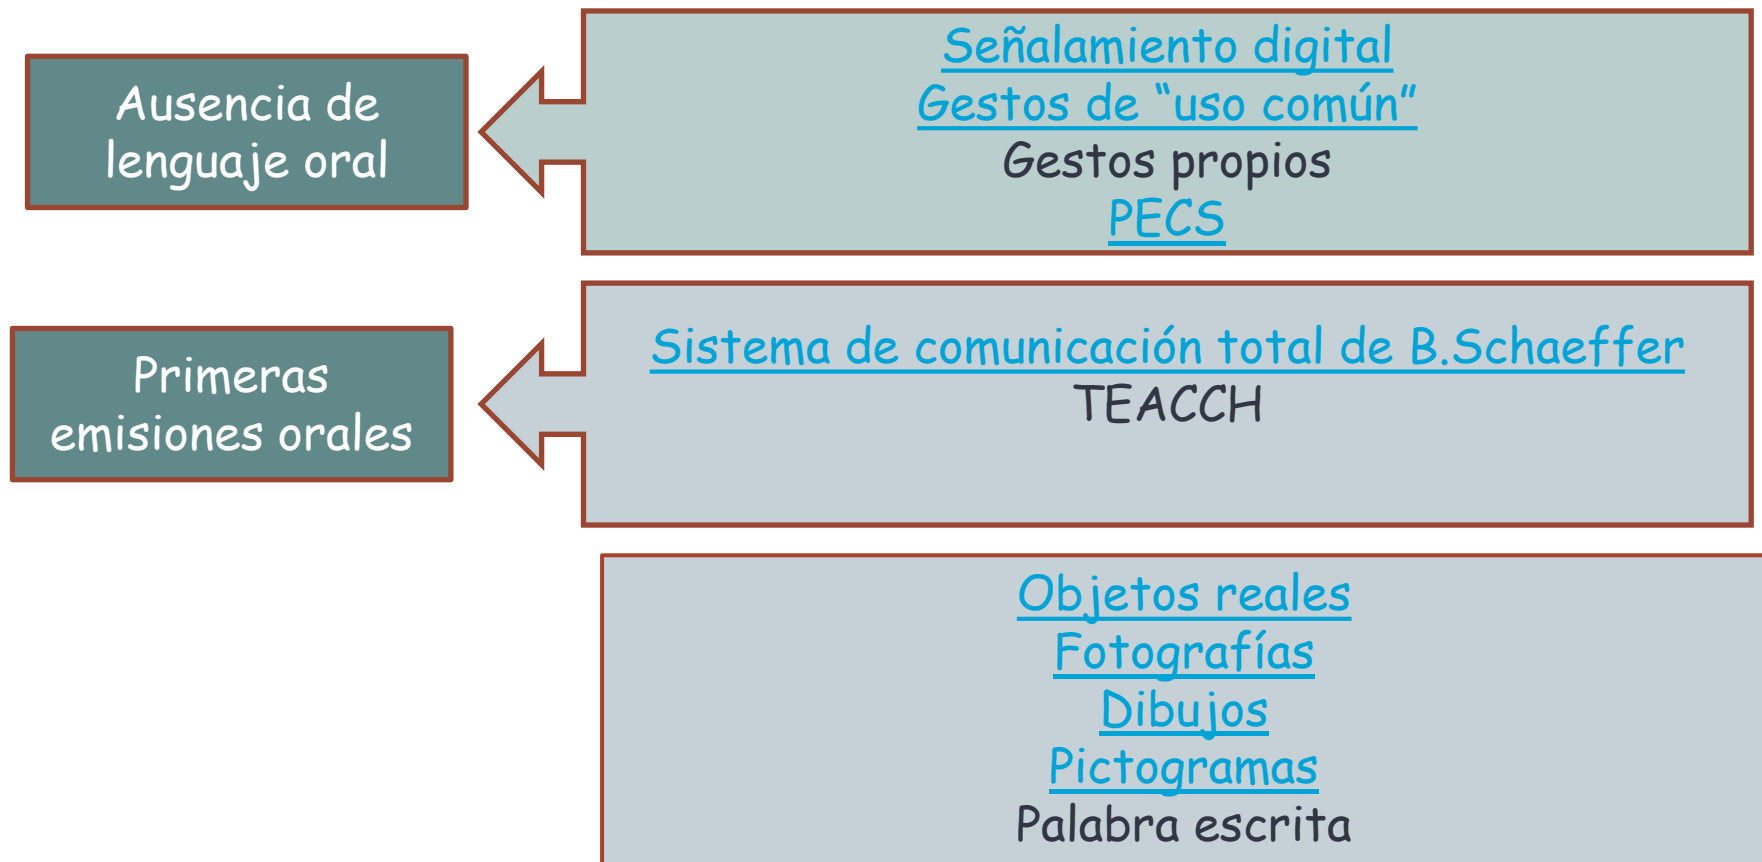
Ausencia de lenguaje oral

Señalamiento digital
Gestos de "uso común"
Gestos propios
PECS

Primeras emisiones orales

Sistema de comunicación total de B.Schaeffer
TEACCH

Objetos reales
Fotografías
Dibujos
Pictogramas
Palabra escrita